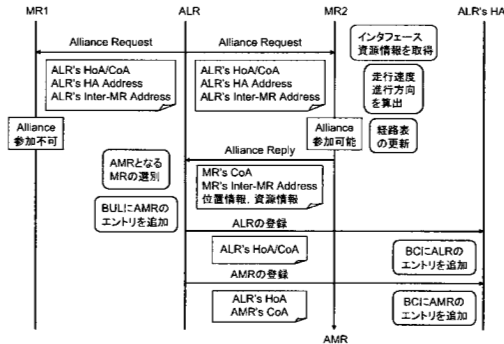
MR1

ALR

MR2

ALR's HA

Alliance Request

Alliance Request

インタフェース資源情報を取得

ALR's HoA/CoA
ALR's HA Address
ALR's Inter-MR Address

ALR's HoA/CoA
ALR's HA Address
ALR's Inter-MR Address

走行速度
進行方向
を算出

Alliance
参加不可

Alliance
参加可能

経路表
の更新

Alliance Reply

AMRとなる
MRの選別

MR's CoA
MR's Inter-MR Address
位置情報，資源情報

BULにAMRの
エントリを追加

ALRの登録

ALR's HoA/CoA

BCにALRの
エントリを追加

AMRの登録

ALR's HoA
AMR's CoA

BCにAMRの
エントリを追加

AMR